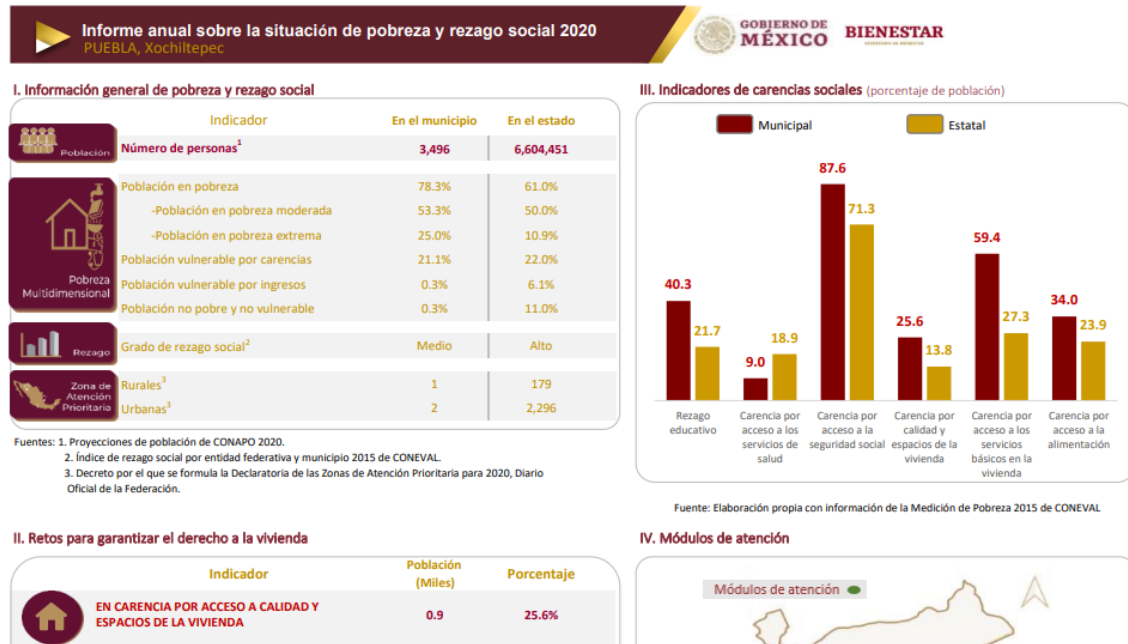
Informe anual sobre la situación de pobreza y rezago social 2020
PUEBLA, Xochiltepec

GOBIERNO DE MÉXICO BIENESTAR

I. Información general de pobreza y rezago social

| | Indicador | En el municipio | En el estado |
|---|---|---|---|
| Población | Número de personas$^1$ | 3,496 | 6,604,451 |
| Pobreza Multidimensional | Población en pobreza | 78.3% | 61.0% |
| | -Población en pobreza moderada | 53.3% | 50.0% |
| | -Población en pobreza extrema | 25.0% | 10.9% |
| | Población vulnerable por carencias | 21.1% | 22.0% |
| | Población vulnerable por ingresos | 0.3% | 6.1% |
| | Población no pobre y no vulnerable | 0.3% | 11.0% |
| Rezago | Grado de rezago social$^2$ | Medio | Alto |
| Zona de Atención Prioritaria | Rurales$^3$ | 1 | 179 |
| | Urbanas$^3$ | 2 | 2,296 |

Fuentes: 1. Proyecciones de población de CONAPO 2020.
2. Índice de rezago social por entidad federativa y municipio 2015 de CONEVAL.
3. Decreto por el que se formula la Declaratoria de las Zonas de Atención Prioritaria para 2020, Diario Oficial de la Federación.

III. Indicadores de carencias sociales (porcentaje de población)

Municipal
Estatal

| | Municipal | Estatal |
|---|---|---|
| Rezago educativo | 40.3 | 21.7 |
| Carencia por acceso a los servicios de salud | 9.0 | 18.9 |
| Carencia por acceso a la seguridad social | 87.6 | 71.3 |
| Carencia por calidad y espacios de la vivienda | 25.6 | 13.8 |
| Carencia por acceso a los servicios básicos en la vivienda | 59.4 | 27.3 |
| Carencia por acceso a la alimentación | 34.0 | 23.9 |

Fuente: Elaboración propia con información de la Medición de Pobreza 2015 de CONEVAL

II. Retos para garantizar el derecho a la vivienda

| Indicador | Población (Miles) | Porcentaje |
|---|---|---|
| EN CARENCIA POR ACCESO A CALIDAD Y ESPACIOS DE LA VIVIENDA | 0.9 | 25.6% |

IV. Módulos de atención

Módulos de atención